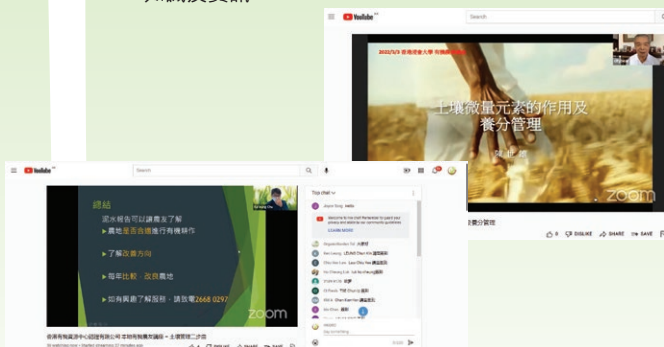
YouTube
Search
2022/3/3 香港浸會大學 有機農業
土壤微量元素的作用及養分管理
zoom
養分管理
DISLIKE SHARE SAVE

YouTube
Search
總結
泥水報告可以讓農友了解
農地是否合適進行有機耕作
了解改善方向
每年比較，改良農地
如有興趣了解服務，請致電2668 0297
zoom
Top chat
LEARN MORE
Say something...
香港有機資源中心認證有限公司 本地有機農業講座 – 土壤管理二步曲